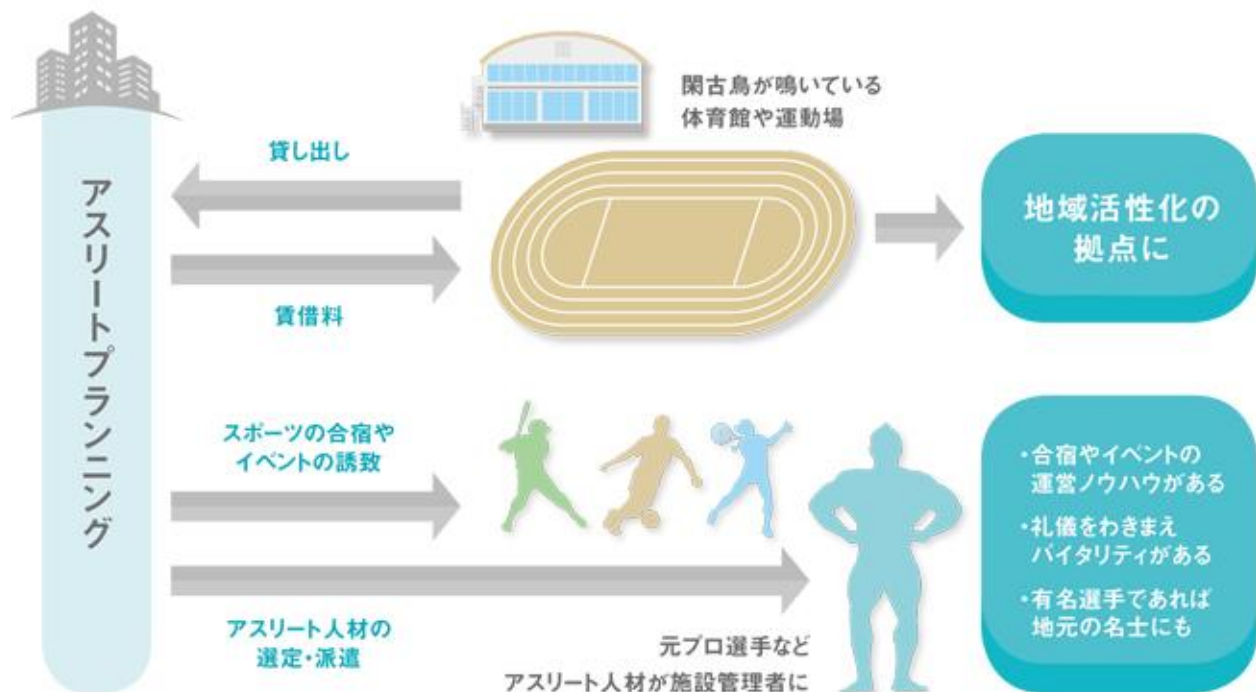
アスリートプランニング

閑古鳥が鳴いている
体育館や運動場

貸し出し

賃借料

地域活性化の
拠点に

スポーツの合宿や
イベントの誘致

アスリート人材の
選定・派遣

元プロ選手など
アスリート人材が施設管理者に

・合宿やイベントの
運営ノウハウがある

・礼儀をわきまえ
バイタリティがある

・有名選手であれば
地元の名士にも